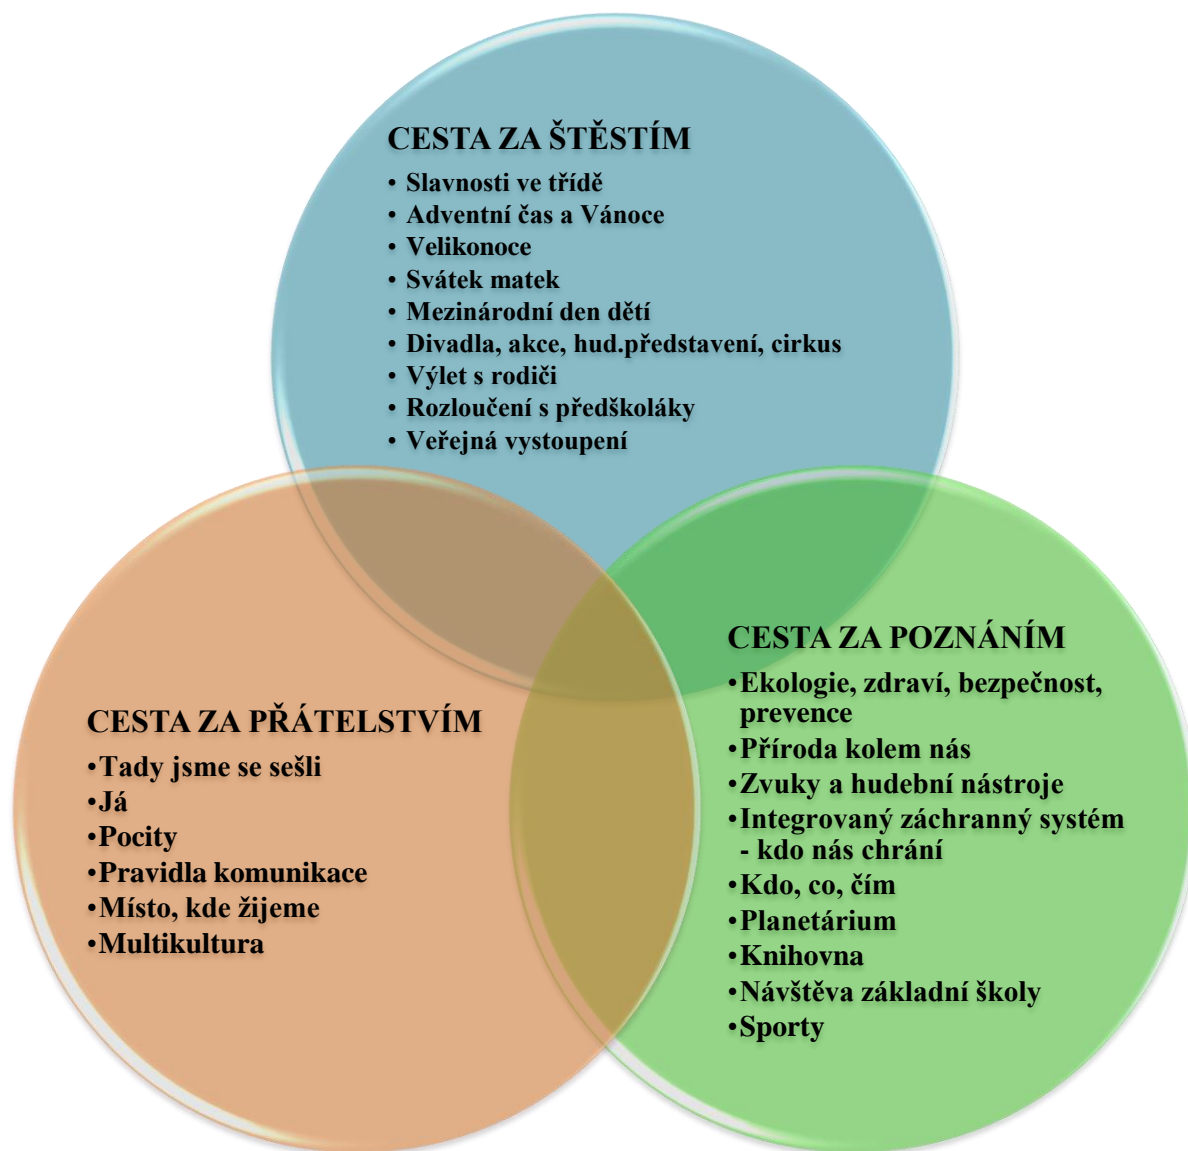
CESTA ZA ŠTĚSTÍM
• Slavnosti ve třídě
• Adventní čas a Vánoce
• Velikonoce
• Svátek matek
• Mezinárodní den dětí
• Divadla, akce, hud.představení, cirkus
• Výlet s rodiči
• Rozloučení s předškoláky
• Veřejná vystoupení

CESTA ZA PŘÁTELSTVÍM
•Tady jsme se sešli
•Já
•Pocity
•Pravidla komunikace
•Místo, kde žijeme
•Multikultura

CESTA ZA POZNÁNÍM
•Ekologie, zdraví, bezpečnost, prevence
•Příroda kolem nás
•Zvuky a hudební nástroje
•Integrovaný záchranný systém - kdo nás chrání
•Kdo, co, čím
•Planetárium
•Knihovna
•Návštěva základní školy
•Sporty